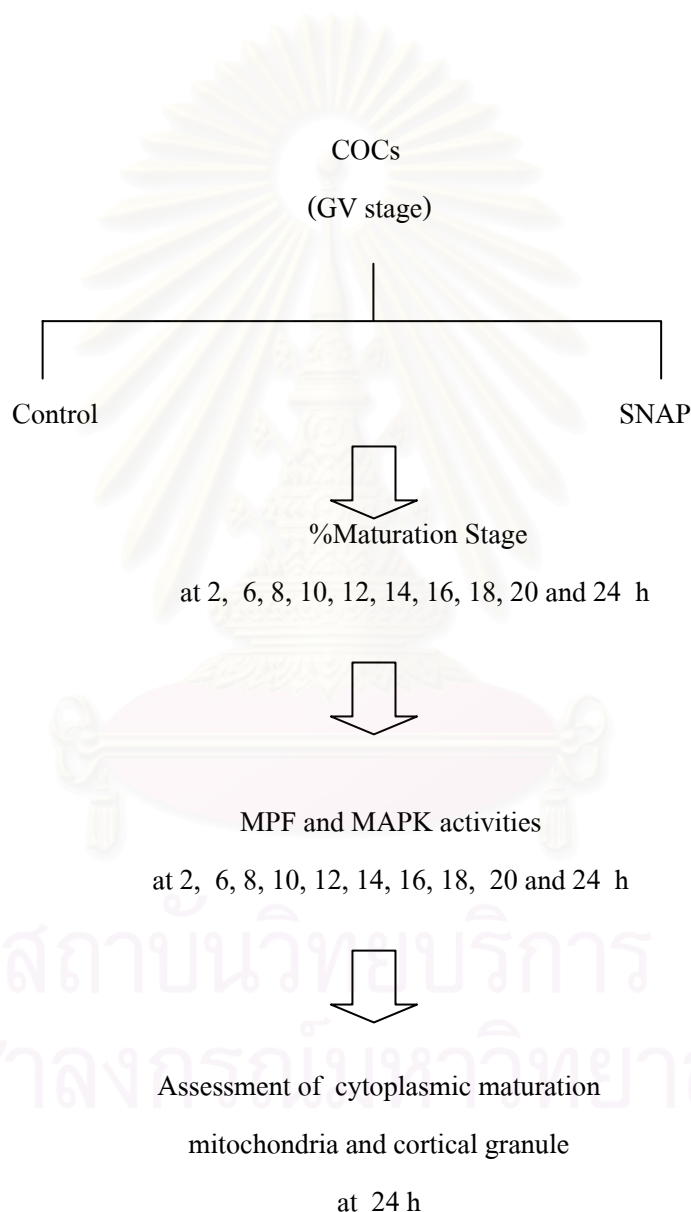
COCs

(GV stage)

Control

SNAP

%Maturation Stage

at 2, 6, 8, 10, 12, 14, 16, 18, 20 and 24 h

MPF and MAPK activities

at 2, 6, 8, 10, 12, 14, 16, 18, 20 and 24 h

Assessment of cytoplasmic maturation

mitochondria and cortical granule

at 24 h

สถาบันวิทยบริการ
จุฬาลงกรณ์มหาวิทยาลัย